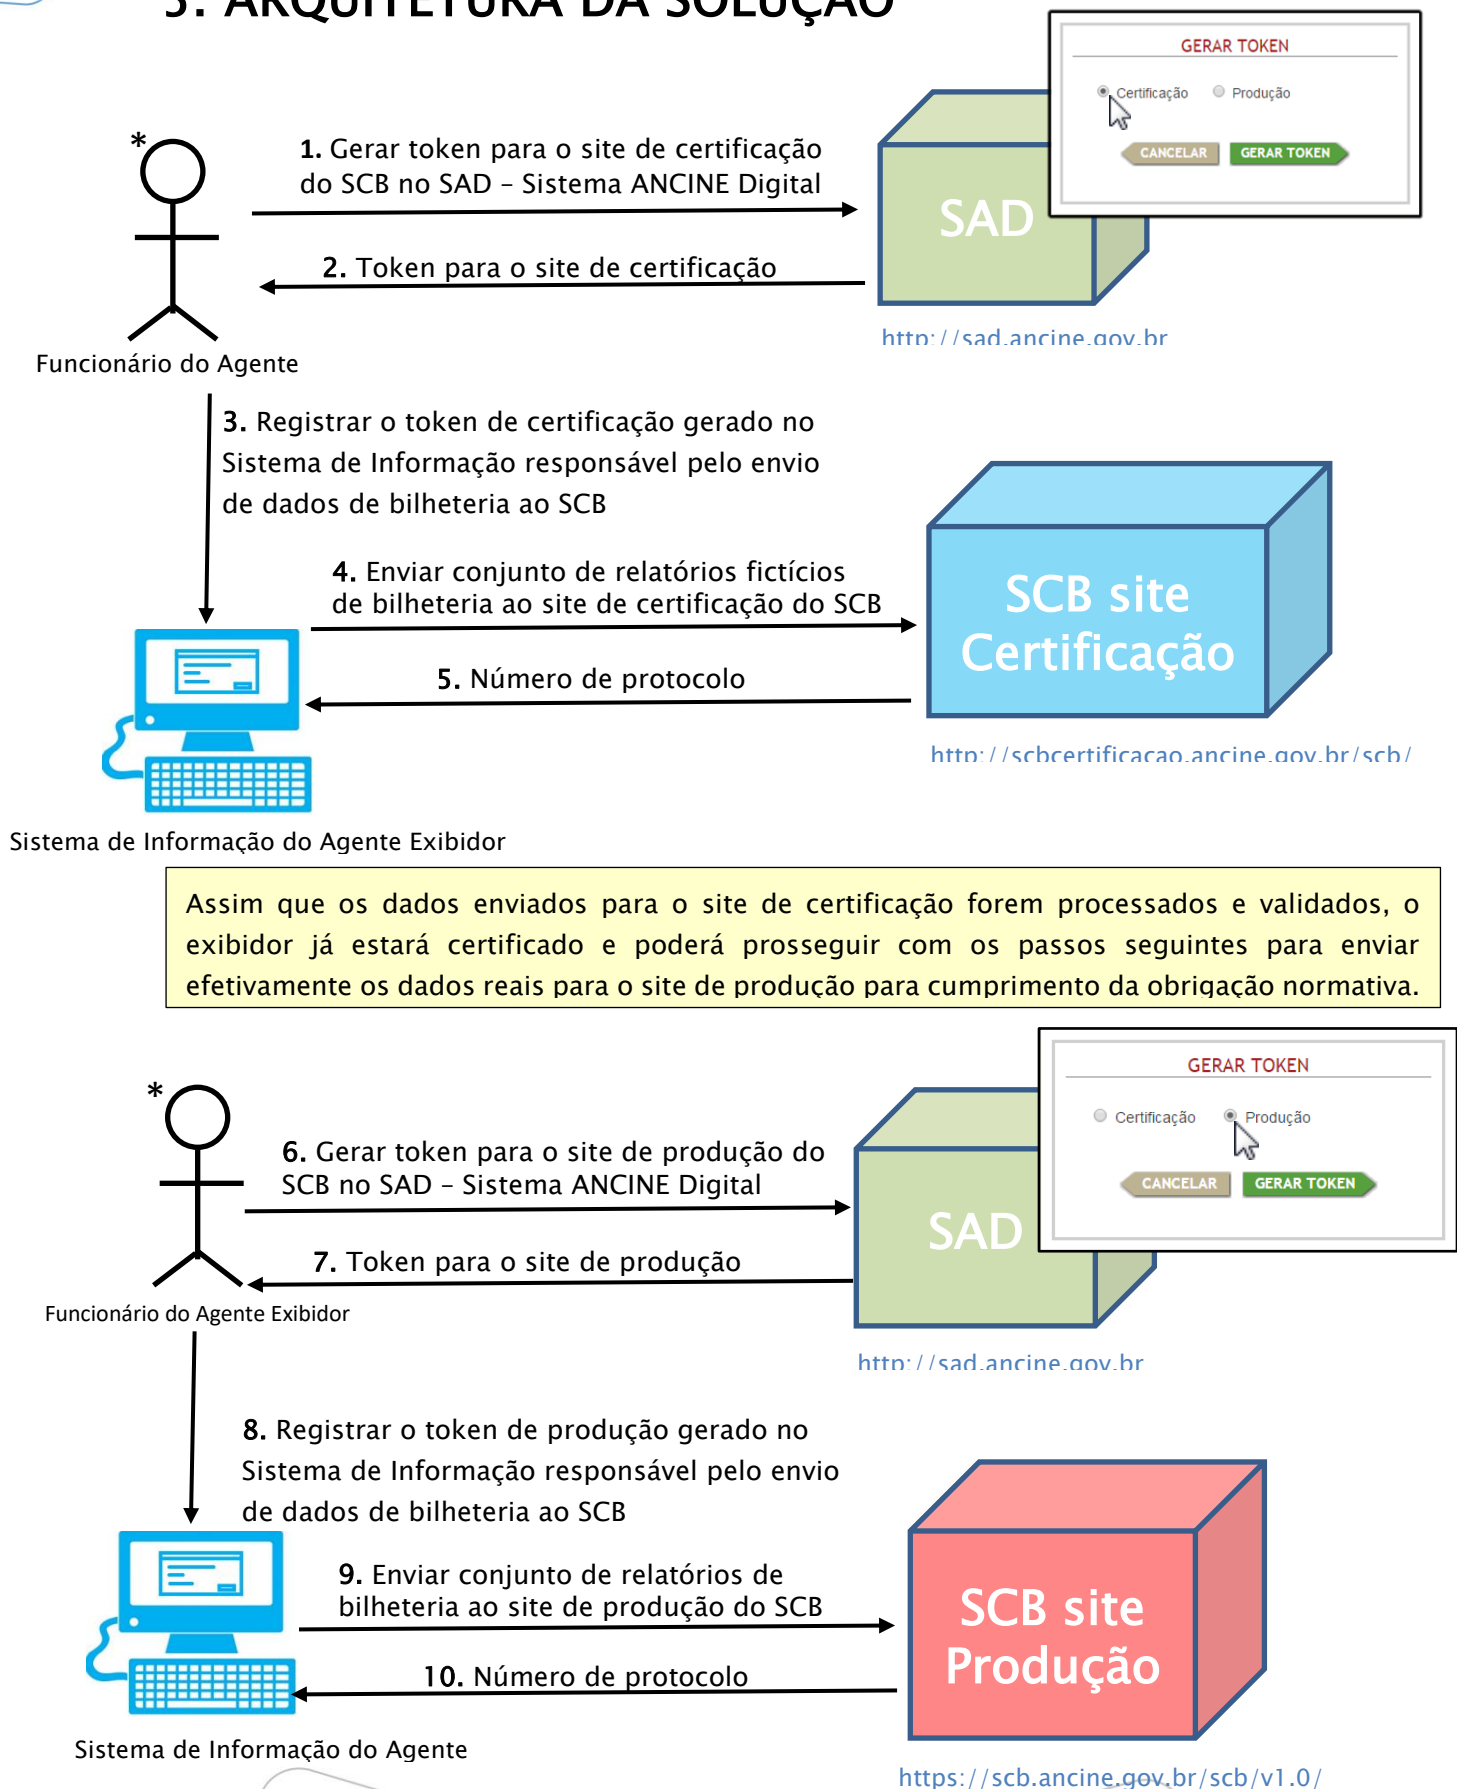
3. ARQUITETURA DA SOLUÇÃO

GERAR TOKEN
Certificação Produção
CANCELAR GERAR TOKEN

*

1. Gerar token para o site de certificação do SCB no SAD – Sistema ANCINE Digital

SAD

2. Token para o site de certificação

http://sad.ancine.gov.br

Funcionário do Agente

3. Registrar o token de certificação gerado no Sistema de Informação responsável pelo envio de dados de bilheteria ao SCB

4. Enviar conjunto de relatórios fictícios de bilheteria ao site de certificação do SCB

SCB site Certificação

5. Número de protocolo

http://scbcertificacao.ancine.gov.br/scb/

Sistema de Informação do Agente Exibidor

Assim que os dados enviados para o site de certificação forem processados e validados, o exibidor já estará certificado e poderá prosseguir com os passos seguintes para enviar efetivamente os dados reais para o site de produção para cumprimento da obrigação normativa.

GERAR TOKEN
Certificação Produção
CANCELAR GERAR TOKEN

*

6. Gerar token para o site de produção do SCB no SAD – Sistema ANCINE Digital

SAD

7. Token para o site de produção

Funcionário do Agente Exibidor

http://sad.ancine.gov.br

8. Registrar o token de produção gerado no Sistema de Informação responsável pelo envio de dados de bilheteria ao SCB

9. Enviar conjunto de relatórios de bilheteria ao site de produção do SCB

SCB site Produção

10. Número de protocolo

Sistema de Informação do Agente

https://scb.ancine.gov.br/scb/v1.0/